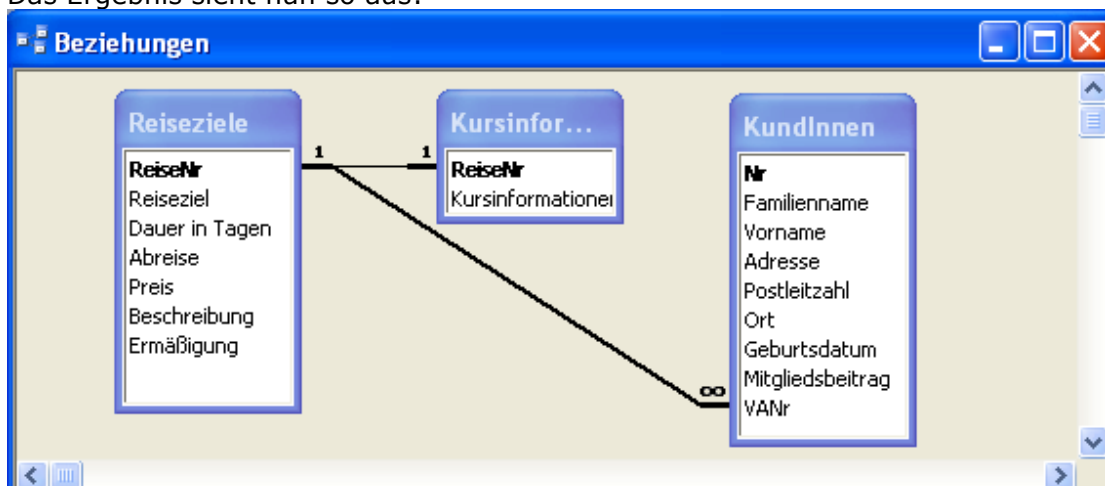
Das Ergebnis sieht nun so aus:

Beziehungen

Reiseziele
ReiseNr
Reiseziel
Dauer in Tagen
Abreise
Preis
Beschreibung
Ermäßigung

1

1

Kursinfor...
ReiseNr
Kursinformationer

KundInnen
Nr
Familienname
Vorname
Adresse
Postleitzahl
Ort
Geburtsdatum
Mitgliedsbeitrag
VANr

∞